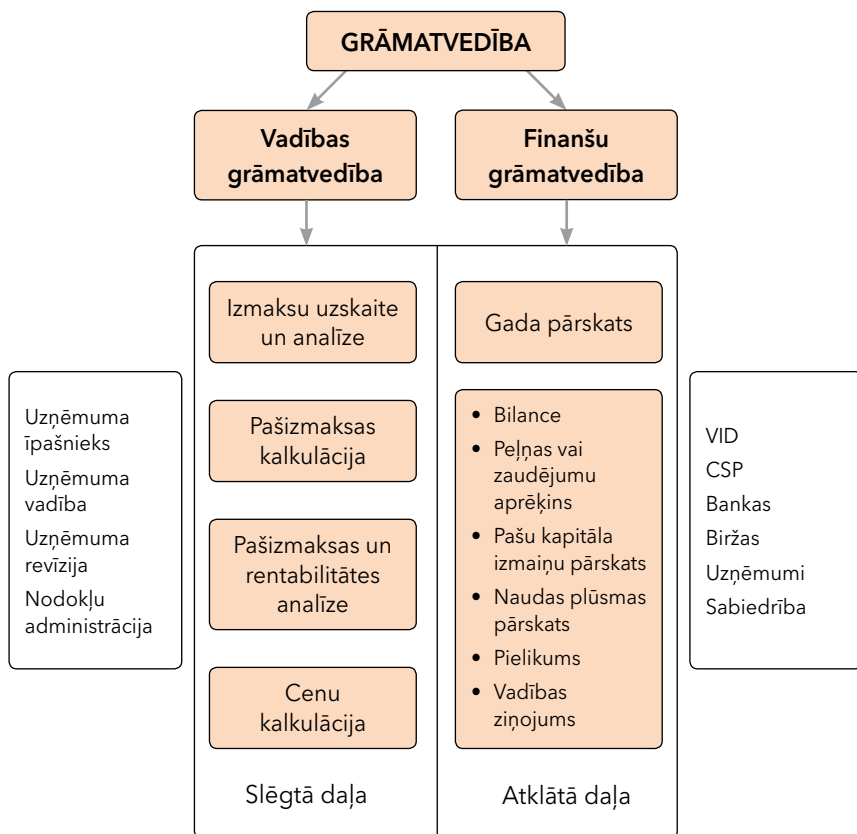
GRĀMATVEDĪBA

Vadības grāmatvedība

Finanšu grāmatvedība

Uzņēmuma īpašnieks
Uzņēmuma vadība
Uzņēmuma revīzija
Nodokļu administrācija

Izmaksu uzskaite un analīze

Pašizmaksas kalkulācija

Pašizmaksas un rentabilitātes analīze

Cenu kalkulācija

Slēgtā daļa

Gada pārskats

- Bilance
- Peļņas vai zaudējumu aprēķins
- Pašu kapitāla izmaiņu pārskats
- Naudas plūsmas pārskats
- Pielikums
- Vadības ziņojums

Atklātā daļa

VID
CSP
Bankas
Biržas
Uzņēmumi
Sabiedrība